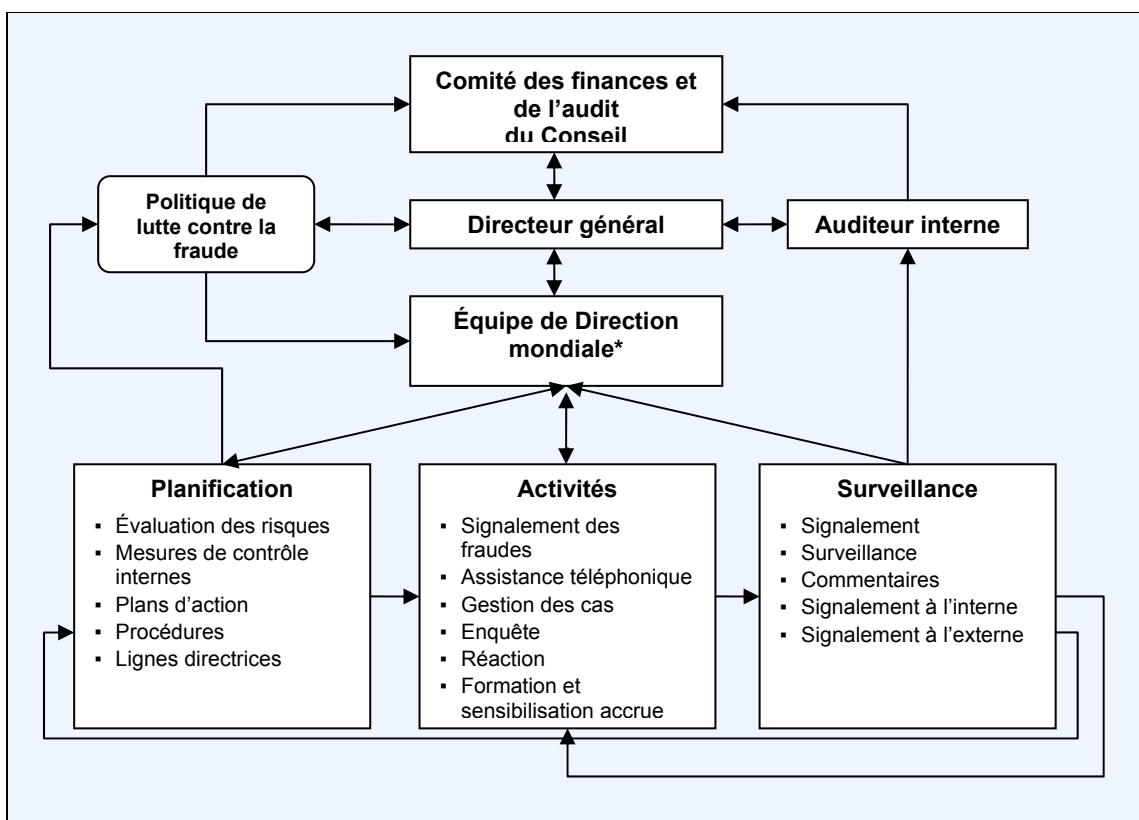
Comité des finances et de l’audit du Conseil

Politique de lutte contre la fraude

Directeur général

Auditeur interne

Équipe de Direction mondiale*

Planification
▪ Évaluation des risques
▪ Mesures de contrôle internes
▪ Plans d’action
▪ Procédures
▪ Lignes directrices

Activités
▪ Signalement des fraudes
▪ Assistance téléphonique
▪ Gestion des cas
▪ Enquête
▪ Réaction
▪ Formation et sensibilisation accrue

Surveillance
▪ Signalement
▪ Surveillance
▪ Commentaires
▪ Signalement à l’interne
▪ Signalement à l’externe